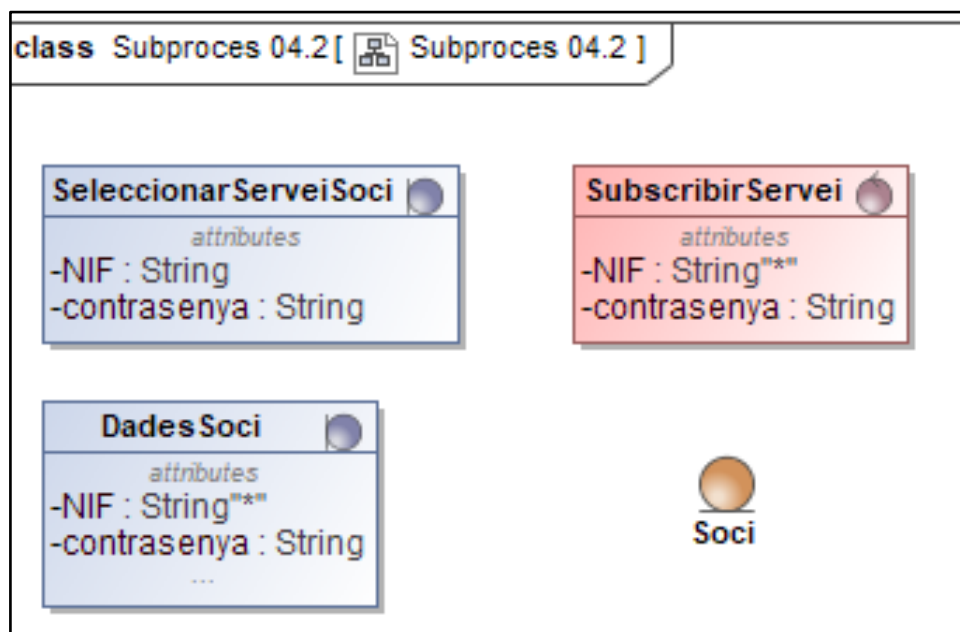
class Subproces 04.2 [ Subproces 04.2 ]

SeleccionarServeiSoci
attributes
-NIF : String
-contrasenya : String

SubscribirServei
attributes
-NIF : String"*"
-contrasenya : String

DadesSoci
attributes
-NIF : String"*"
-contrasenya : String
...

Soci